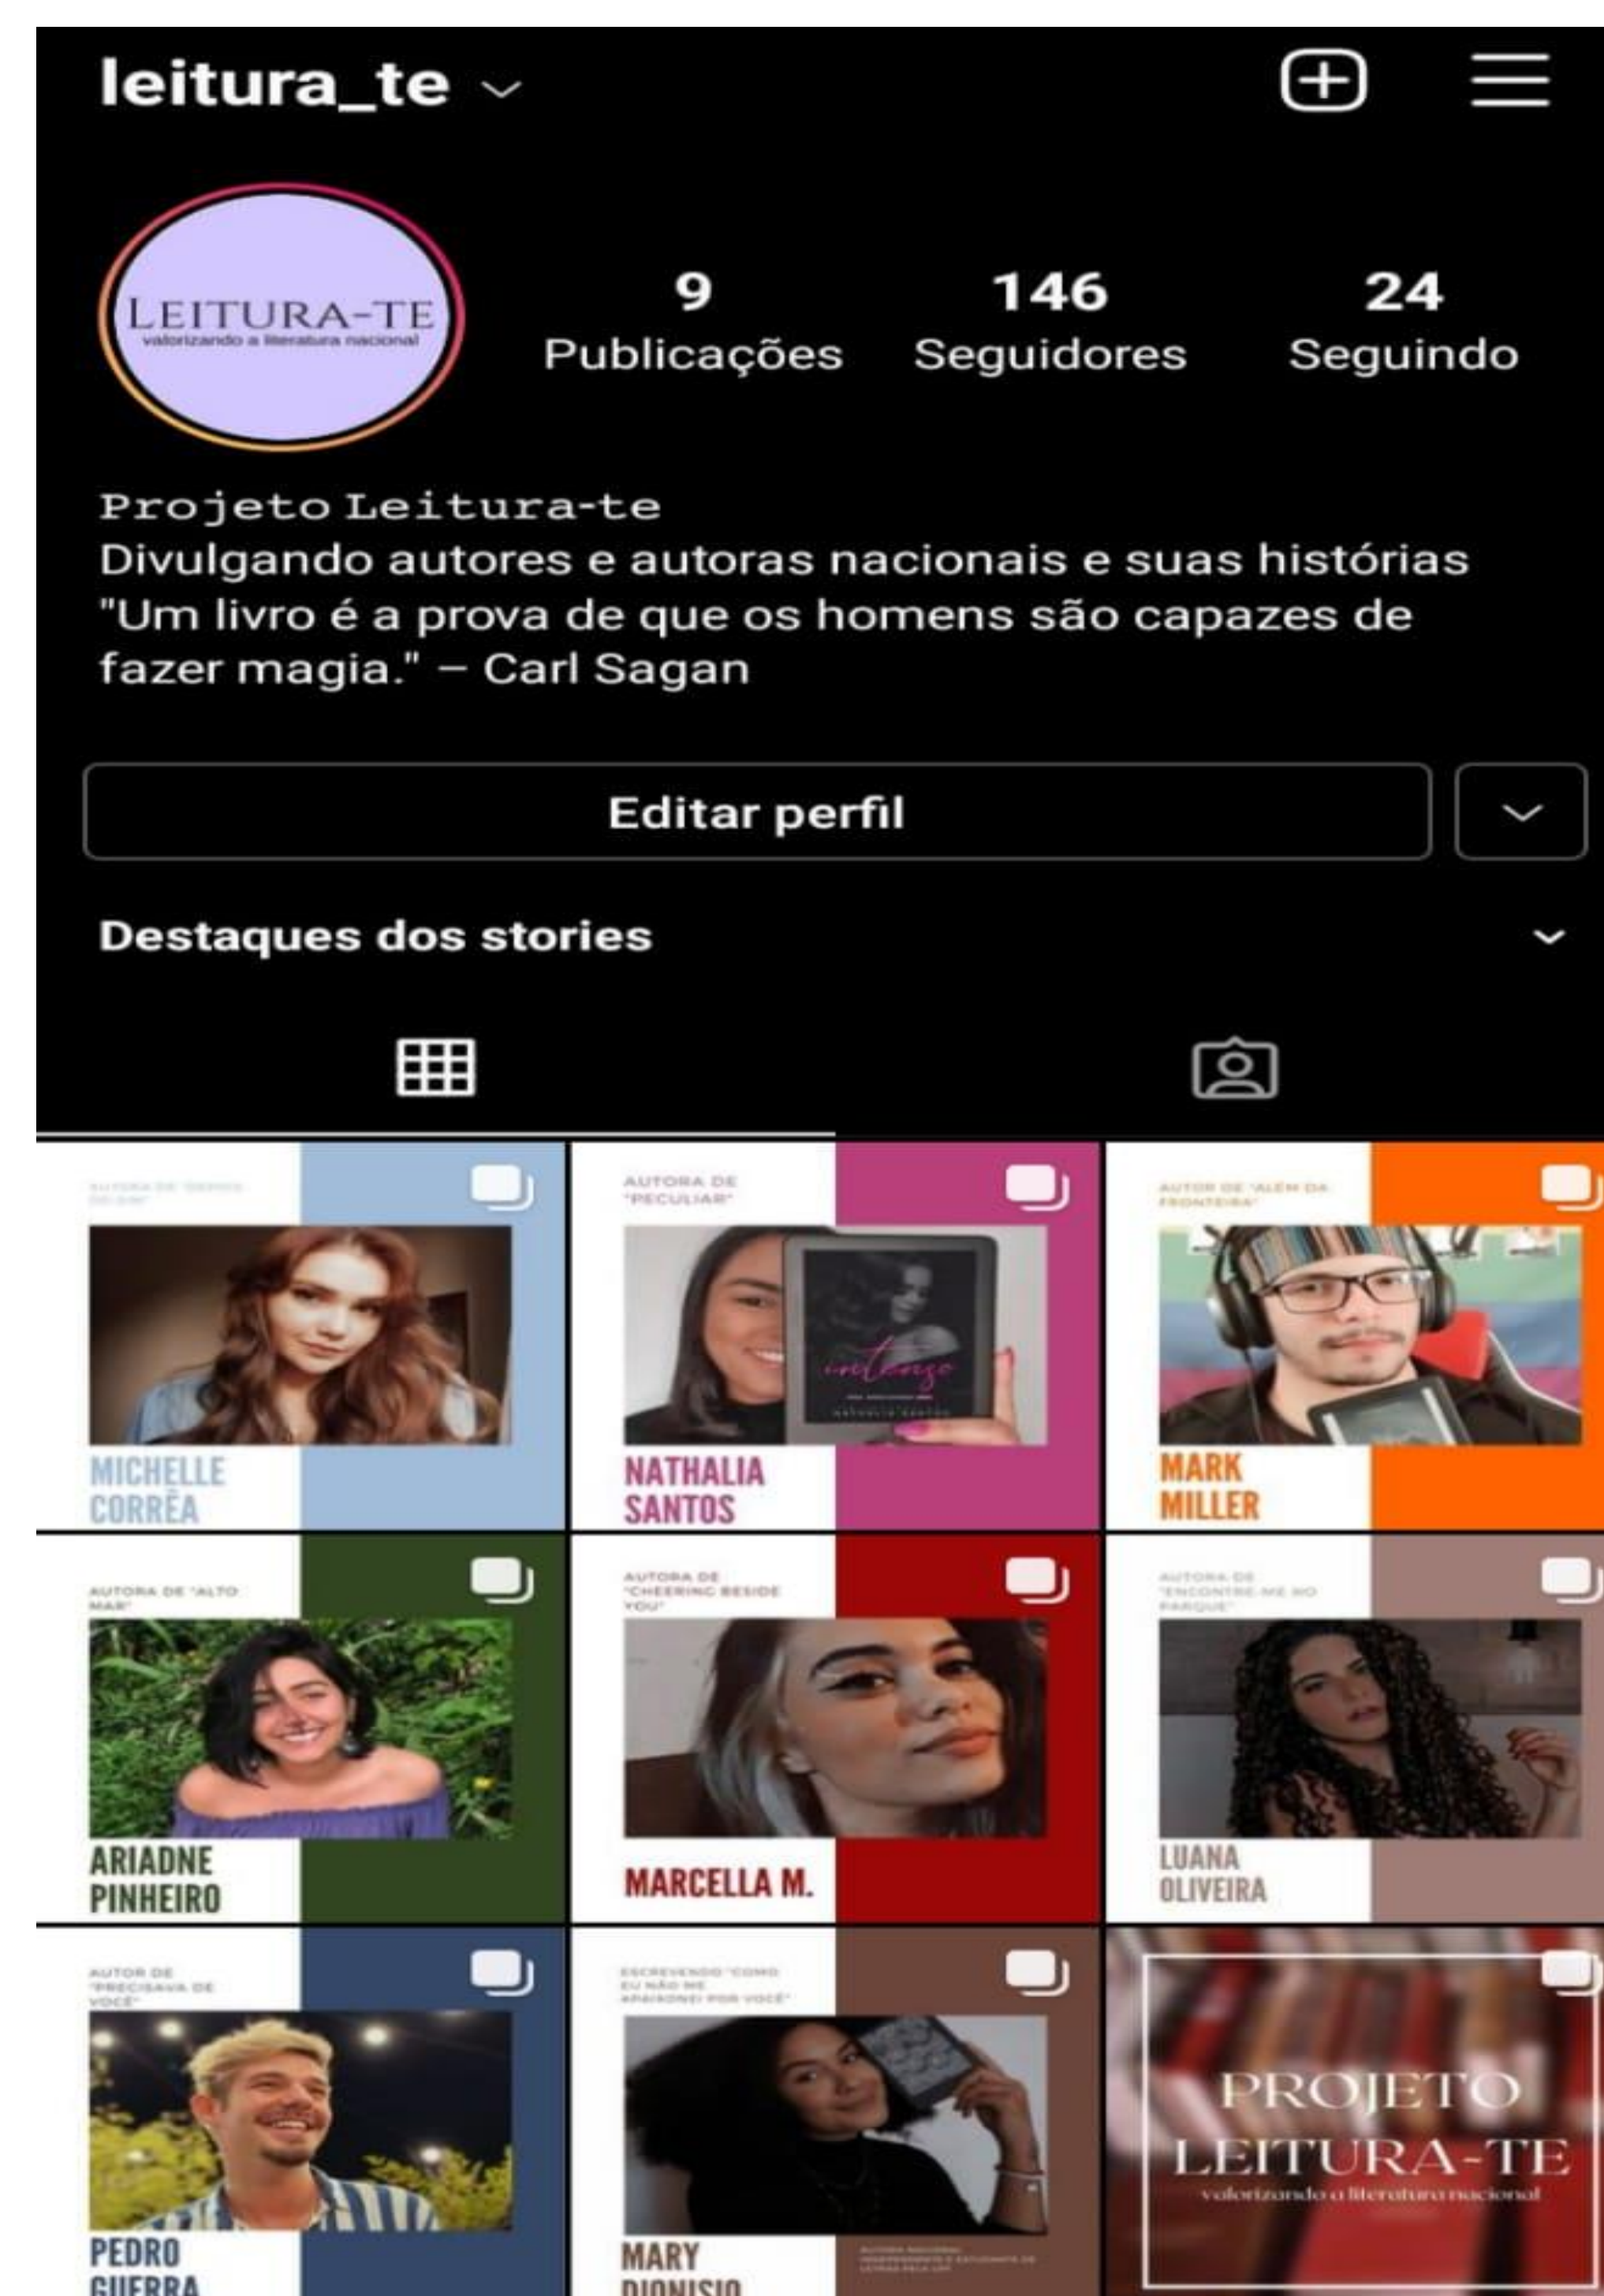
leitura_te

LEITURA-TE
valorizando a literatura nacional

9 Publicações
146 Seguidores
24 Seguindo

Projeto Leitura-te
Divulgando autores e autoras nacionais e suas histórias
"Um livro é a prova de que os homens são capazes de fazer magia." – Carl Sagan

Editar perfil

Destaques dos stories

AUTORA DE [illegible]
MICHELLE CORRÊA

AUTORA DE "PECULIAR"
NATHALIA SANTOS

AUTOR DE "ALÉM DA FRONTEIRA"
MARK MILLER

AUTORA DE "ALTO MAR"
ARIADNE PINHEIRO

AUTORA DE "CHEERING BESIDE YOU"
MARCELLA M.

AUTORA DE "ENCONTRE-ME NO PARQUE"
LUANA OLIVEIRA

AUTOR DE "PRECISAVA DE VOCÊ"
PEDRO GUERRA

ESCREVENDO "COMO EU NÃO ME APAIXONEI POR VOCÊ"
MARY DIONISIO
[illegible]

PROJETO LEITURA-TE
valorizando a literatura nacional